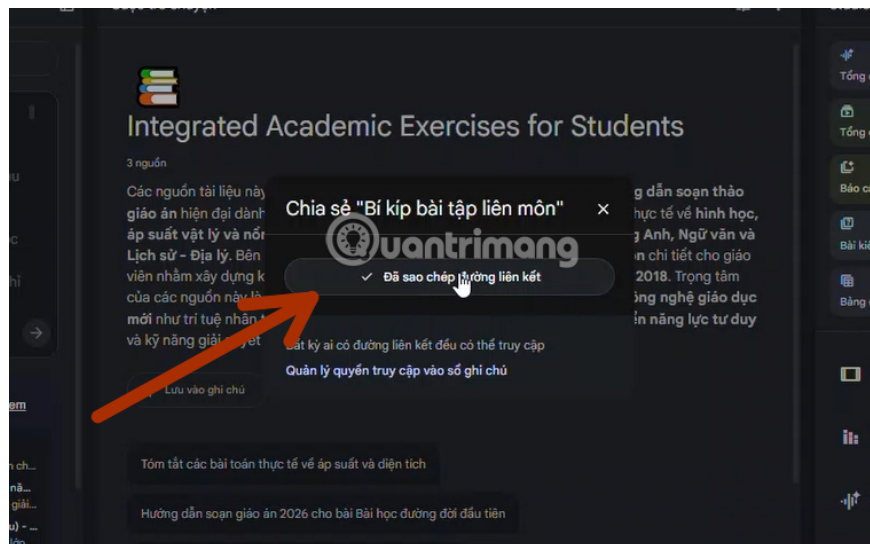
Integrated Academic Exercises for Students

3 nguồn

Các nguồn tài liệu này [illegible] g dẫn soạn thảo giáo án hiện đại dành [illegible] hực tế về hình học, áp suất vật lý và nổ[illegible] g Anh, Ngữ văn và Lịch sử - Địa lý. Bên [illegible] on chi tiết cho giáo viên nhằm xây dựng k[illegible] 2018. Trọng tâm của các nguồn này là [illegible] ông nghệ giáo dục mới như trí tuệ nhân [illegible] ển năng lực tư duy và kỹ năng giải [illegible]

Lưu vào ghi chú

Chia sẻ "Bí kíp bài tập liên môn"

Đã sao chép đường liên kết

Bất kỳ ai có đường liên kết đều có thể truy cập

Quản lý quyền truy cập vào sổ ghi chú

Quantrimang

Tóm tắt các bài toán thực tế về áp suất và diện tích

Hướng dẫn soạn giáo án 2026 cho bài Bài học đường đời đầu tiên

Tổng

Tổng

Báo c

Bài ki

Bảng